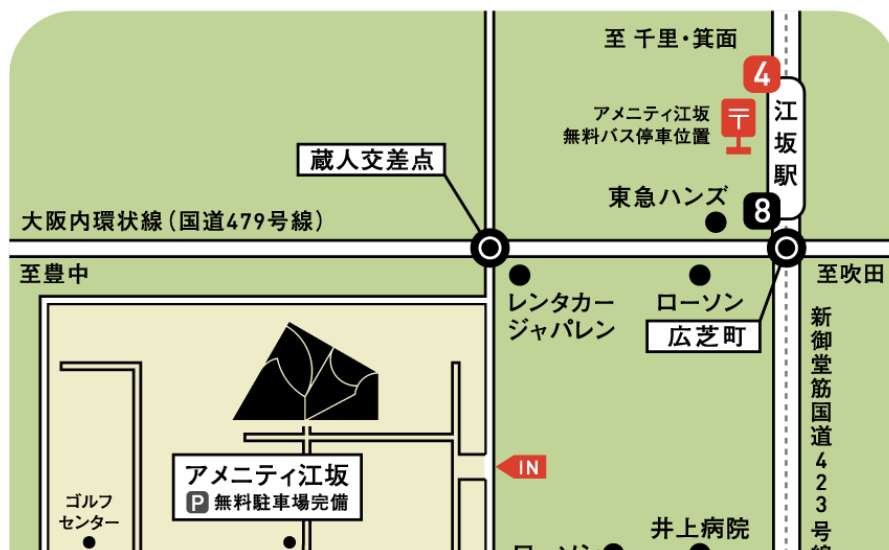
至 千里・箕面
4
江坂駅
アメニティ江坂
無料バス停車位置
蔵人交差点
東急ハンズ
8
大阪内環状線（国道479号線）
至豊中
至吹田
レンタカー
ジャパレン
ローソン
広芝町
新御堂筋国道423号線
IN
アメニティ江坂
P 無料駐車場完備
ゴルフ
センター
井上病院
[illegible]